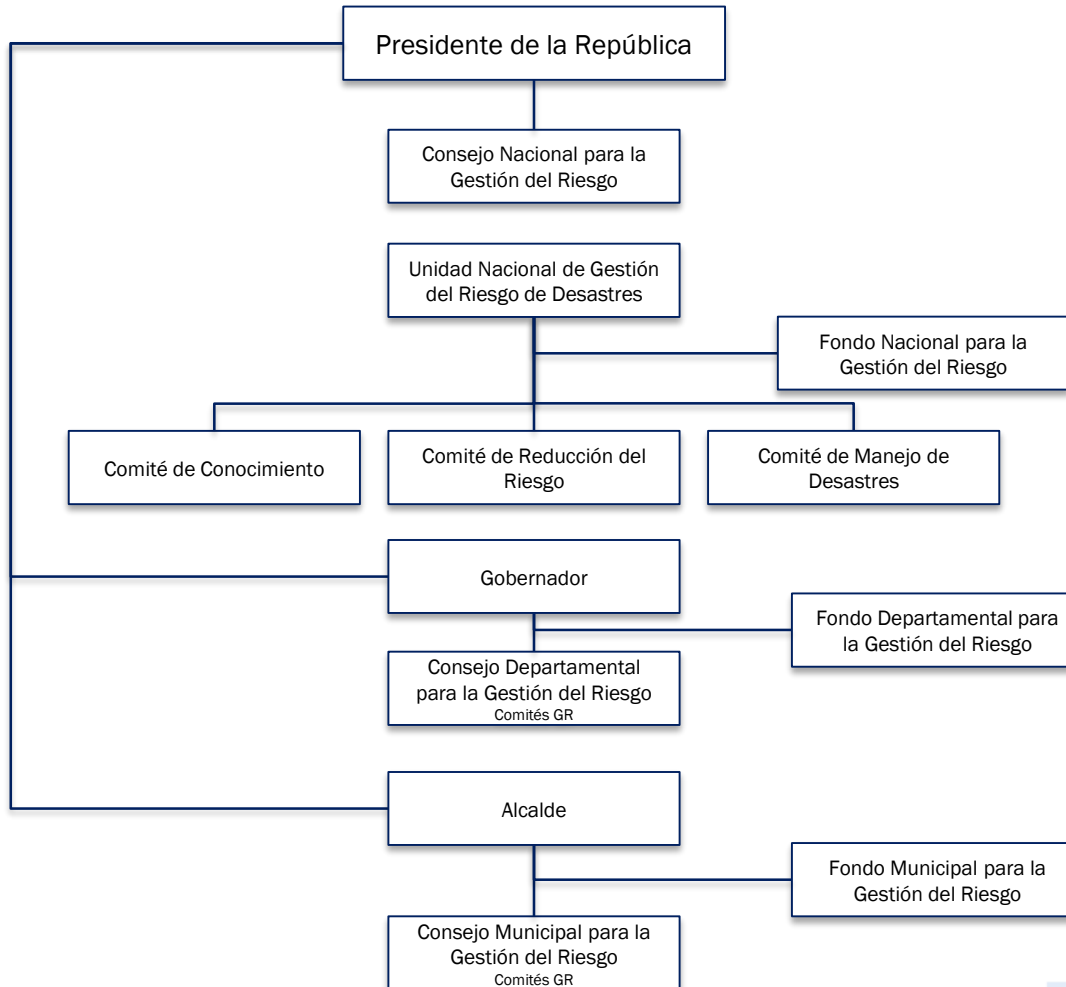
Presidente de la República

Consejo Nacional para la Gestión del Riesgo

Unidad Nacional de Gestión del Riesgo de Desastres

Fondo Nacional para la Gestión del Riesgo

Comité de Conocimiento

Comité de Reducción del Riesgo

Comité de Manejo de Desastres

Gobernador

Fondo Departamental para la Gestión del Riesgo

Consejo Departamental para la Gestión del Riesgo
Comités GR

Alcalde

Fondo Municipal para la Gestión del Riesgo

Consejo Municipal para la Gestión del Riesgo
Comités GR